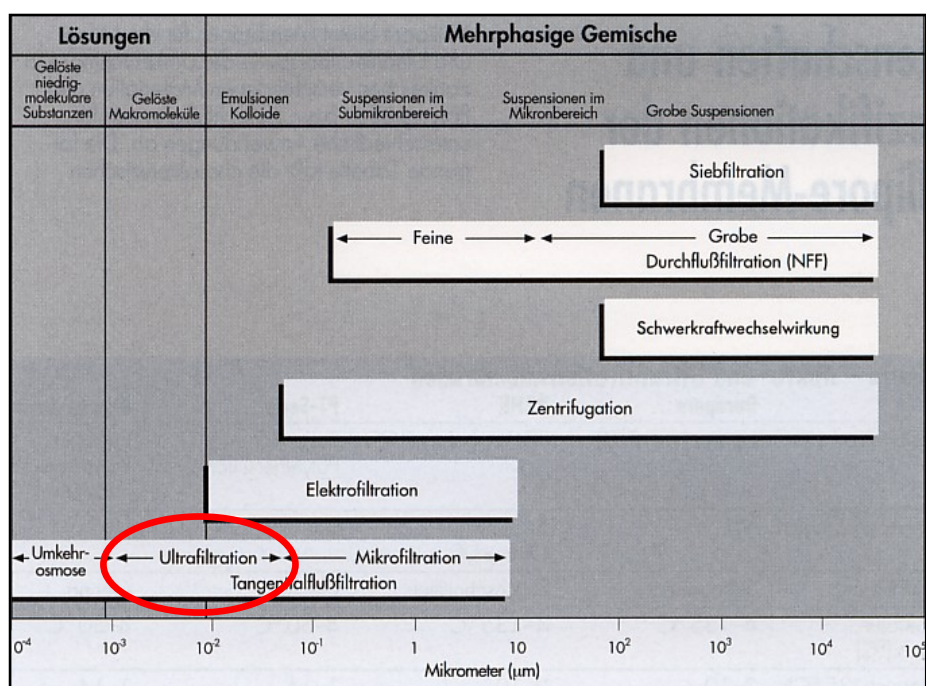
Lösungen

Mehrphasige Gemische

Gelöste niedrigmolekulare Substanzen

Gelöste Makromoleküle

Emulsionen Kolloide

Suspensionen im Submikronbereich

Suspensionen im Mikronbereich

Grobe Suspensionen

Siebfiltration

← Feine → ← Grobe →
Durchflußfiltration (NFF)

Schwerkraftwechselwirkung

Zentrifugation

Elektrofiltration

← Umkehrosmose ← Ultrafiltration → ← Mikrofiltration →
Tangentialflußfiltration

$10^{-4}$ $10^{-3}$ $10^{-2}$ $10^{-1}$ 1 10 $10^{2}$ $10^{3}$ $10^{4}$ $10^{5}$

Mikrometer (µm)